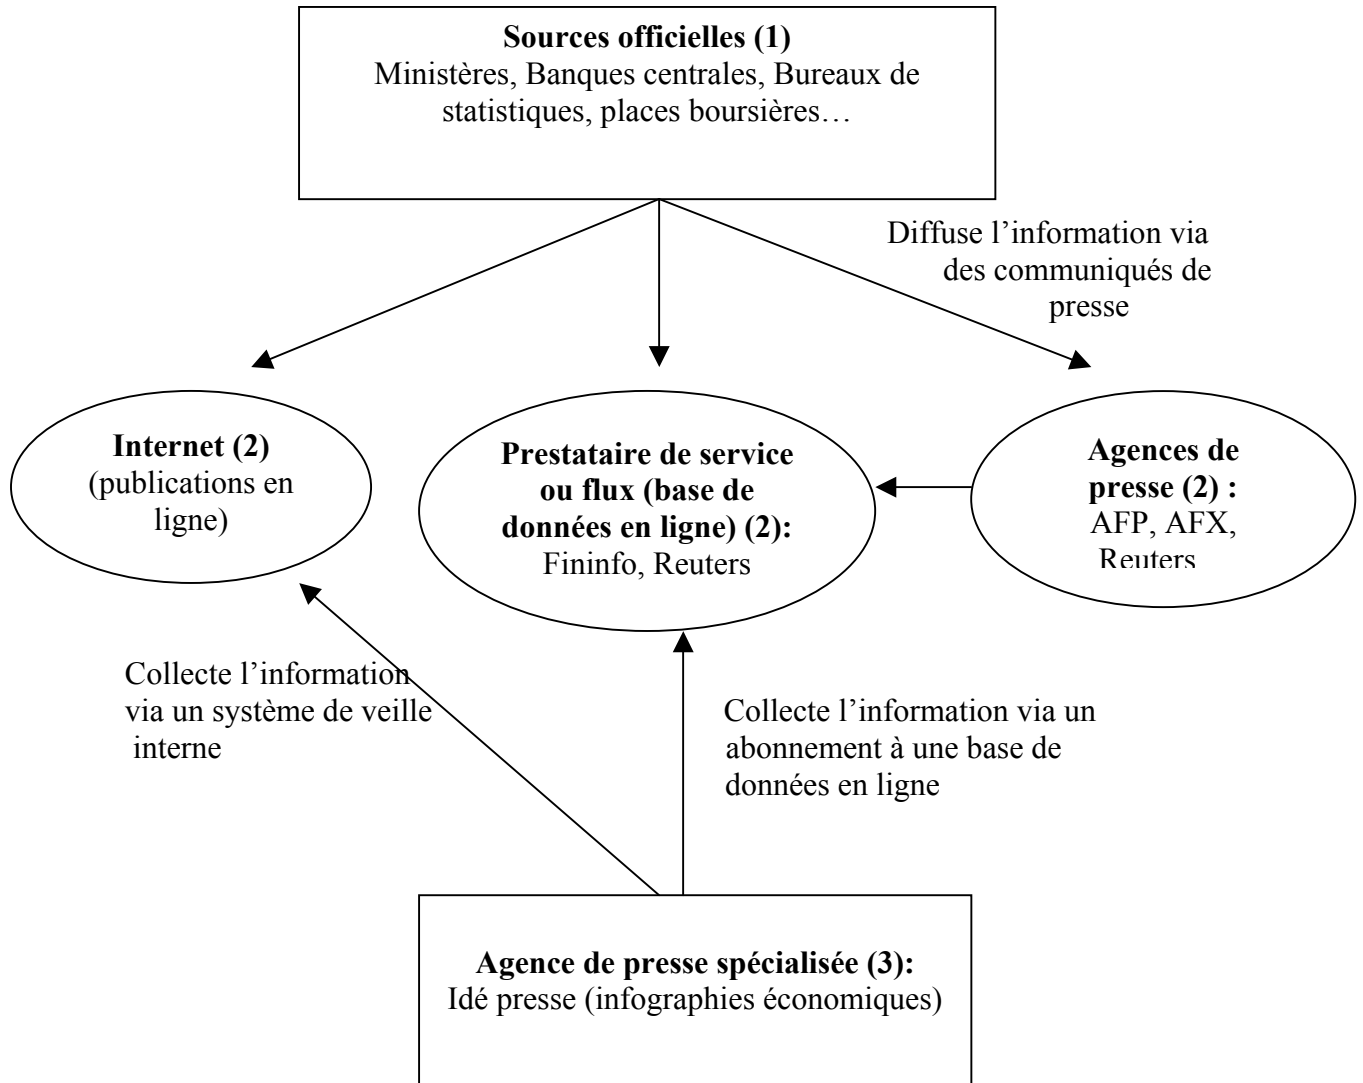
**Sources officielles (1)**
Ministères, Banques centrales, Bureaux de statistiques, places boursières…

Diffuse l'information via des communiqués de presse

**Internet (2)**
(publications en ligne)

**Prestataire de service ou flux (base de données en ligne) (2):**
Fininfo, Reuters

**Agences de presse (2) :**
AFP, AFX, Reuters

Collecte l'information via un système de veille interne

Collecte l'information via un abonnement à une base de données en ligne

**Agence de presse spécialisée (3):**
Idé presse (infographies économiques)